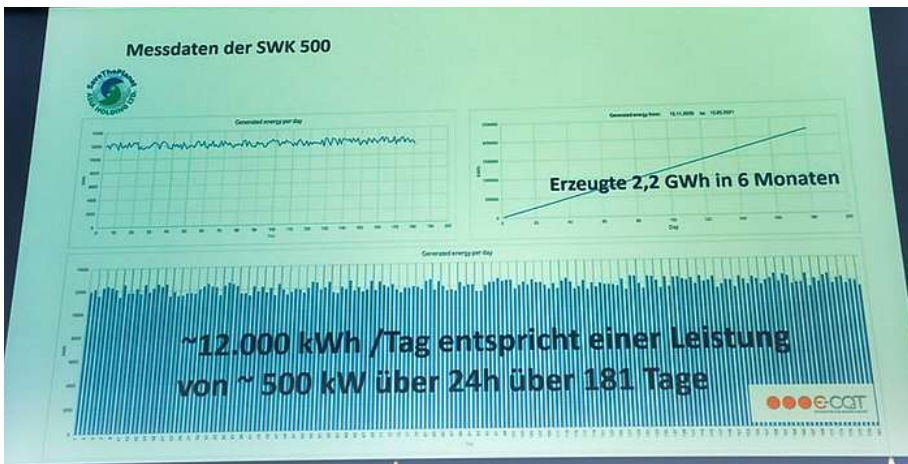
Messdaten der SWK 500

SaveThePlanet HOLDING LTD.

Generated energy per day

kWh

Day

Generated energy from: 15.11.2020 to: 15.05.2021

kWh

Day

Erzeugte 2,2 GWh in 6 Monaten

Generated energy per day

~12.000 kWh /Tag entspricht einer Leistung von ~ 500 kW über 24h über 181 Tage

e-cat